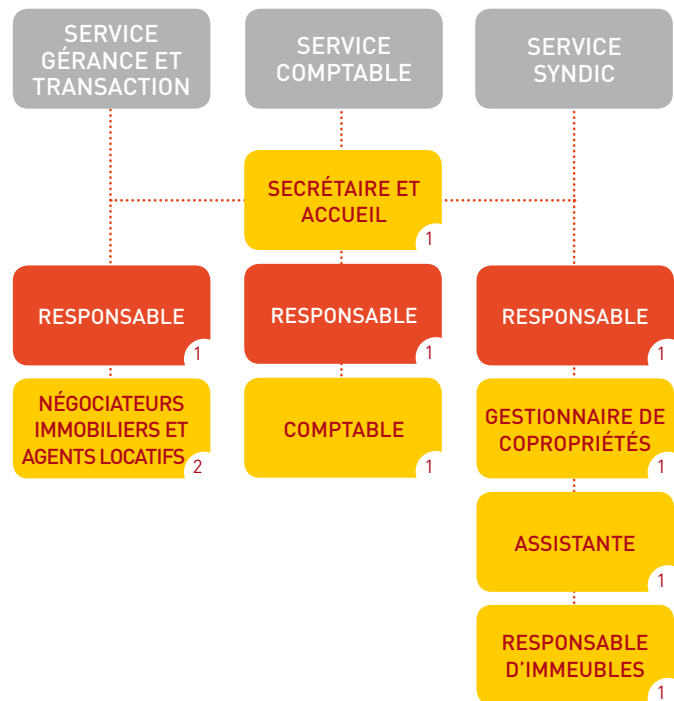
SERVICE GÉRANCE ET TRANSACTION

SERVICE COMPTABLE

SERVICE SYNDIC

SECRÉTAIRE ET ACCUEIL
1

RESPONSABLE
1

RESPONSABLE
1

RESPONSABLE
1

NÉGOCIATEURS IMMOBILIERS ET AGENTS LOCATIFS
2

COMPTABLE
1

GESTIONNAIRE DE COPROPRIÉTÉS
1

ASSISTANTE
1

RESPONSABLE D'IMMEUBLES
1